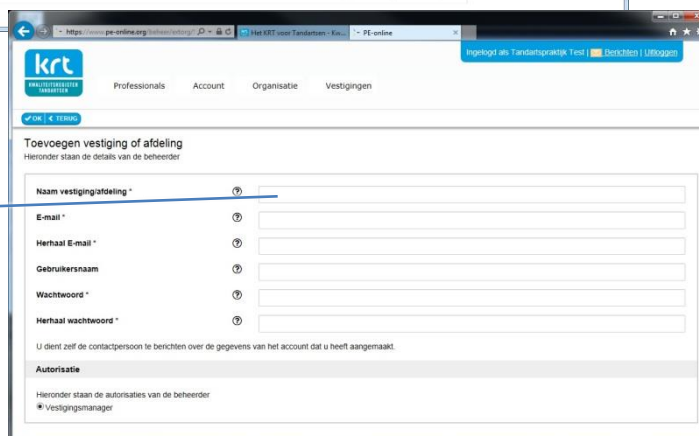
https://www.pe-online.org/beheer/antorg/ | Het KRT voor Tandartsen - Kw... | PE-online

Ingelogd als Tandartspraktijk Test | Berichten | Uitloggen

krt
KWALITEITSREGISTER TANDARTSEN

Professionals Account Organisatie Vestigingen

✔OK | ‹ TERUG

Toevoegen vestiging of afdeling
Hieronder staan de details van de beheerder

Naam vestiging/afdeling * ?

E-mail * ?

Herhaal E-mail * ?

Gebruikersnaam ?

Wachtwoord * ?

Herhaal wachtwoord * ?

U dient zelf de contactpersoon te berichten over de gegevens van het account dat u heeft aangemaakt.

Autorisatie

Hieronder staan de autorisaties van de beheerder
Vestigingsmanager